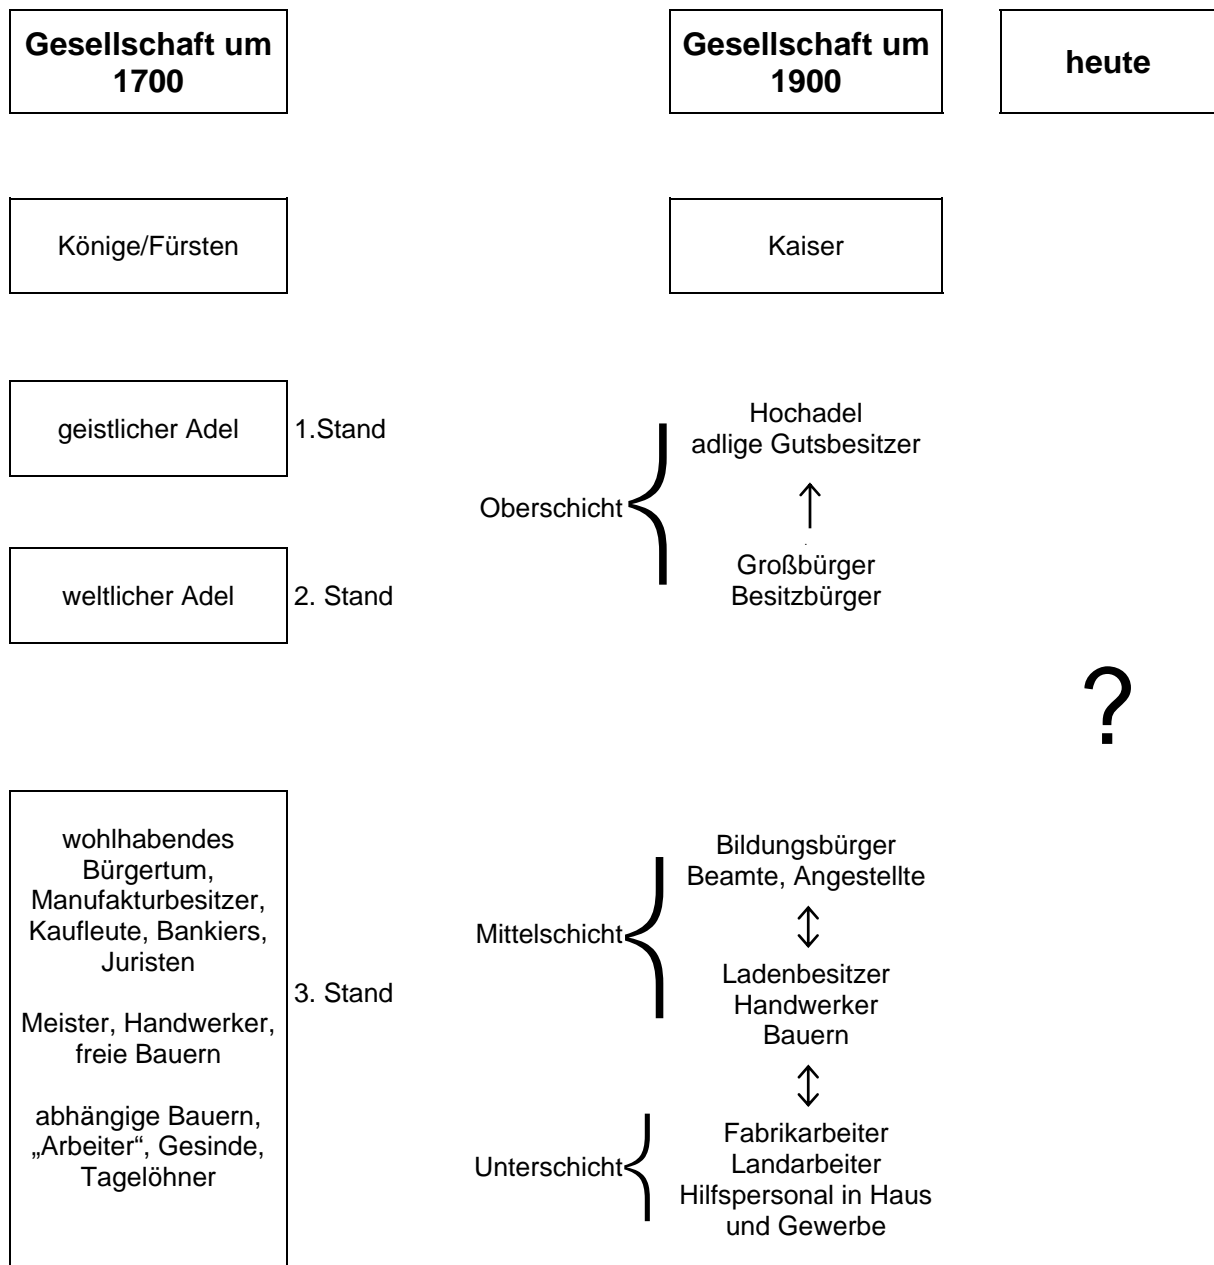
Gesellschaft um 1700

Gesellschaft um 1900

heute

Könige/Fürsten

Kaiser

geistlicher Adel

1.Stand

Hochadel
adlige Gutsbesitzer

Oberschicht

Großbürger
Besitzbürger

weltlicher Adel

2. Stand

?

wohlhabendes Bürgertum, Manufakturbesitzer, Kaufleute, Bankiers, Juristen

Meister, Handwerker, freie Bauern

abhängige Bauern, „Arbeiter“, Gesinde, Tagelöhner

3. Stand

Bildungsbürger
Beamte, Angestellte

Mittelschicht

Ladenbesitzer
Handwerker
Bauern

Unterschicht

Fabrikarbeiter
Landarbeiter
Hilfspersonal in Haus und Gewerbe